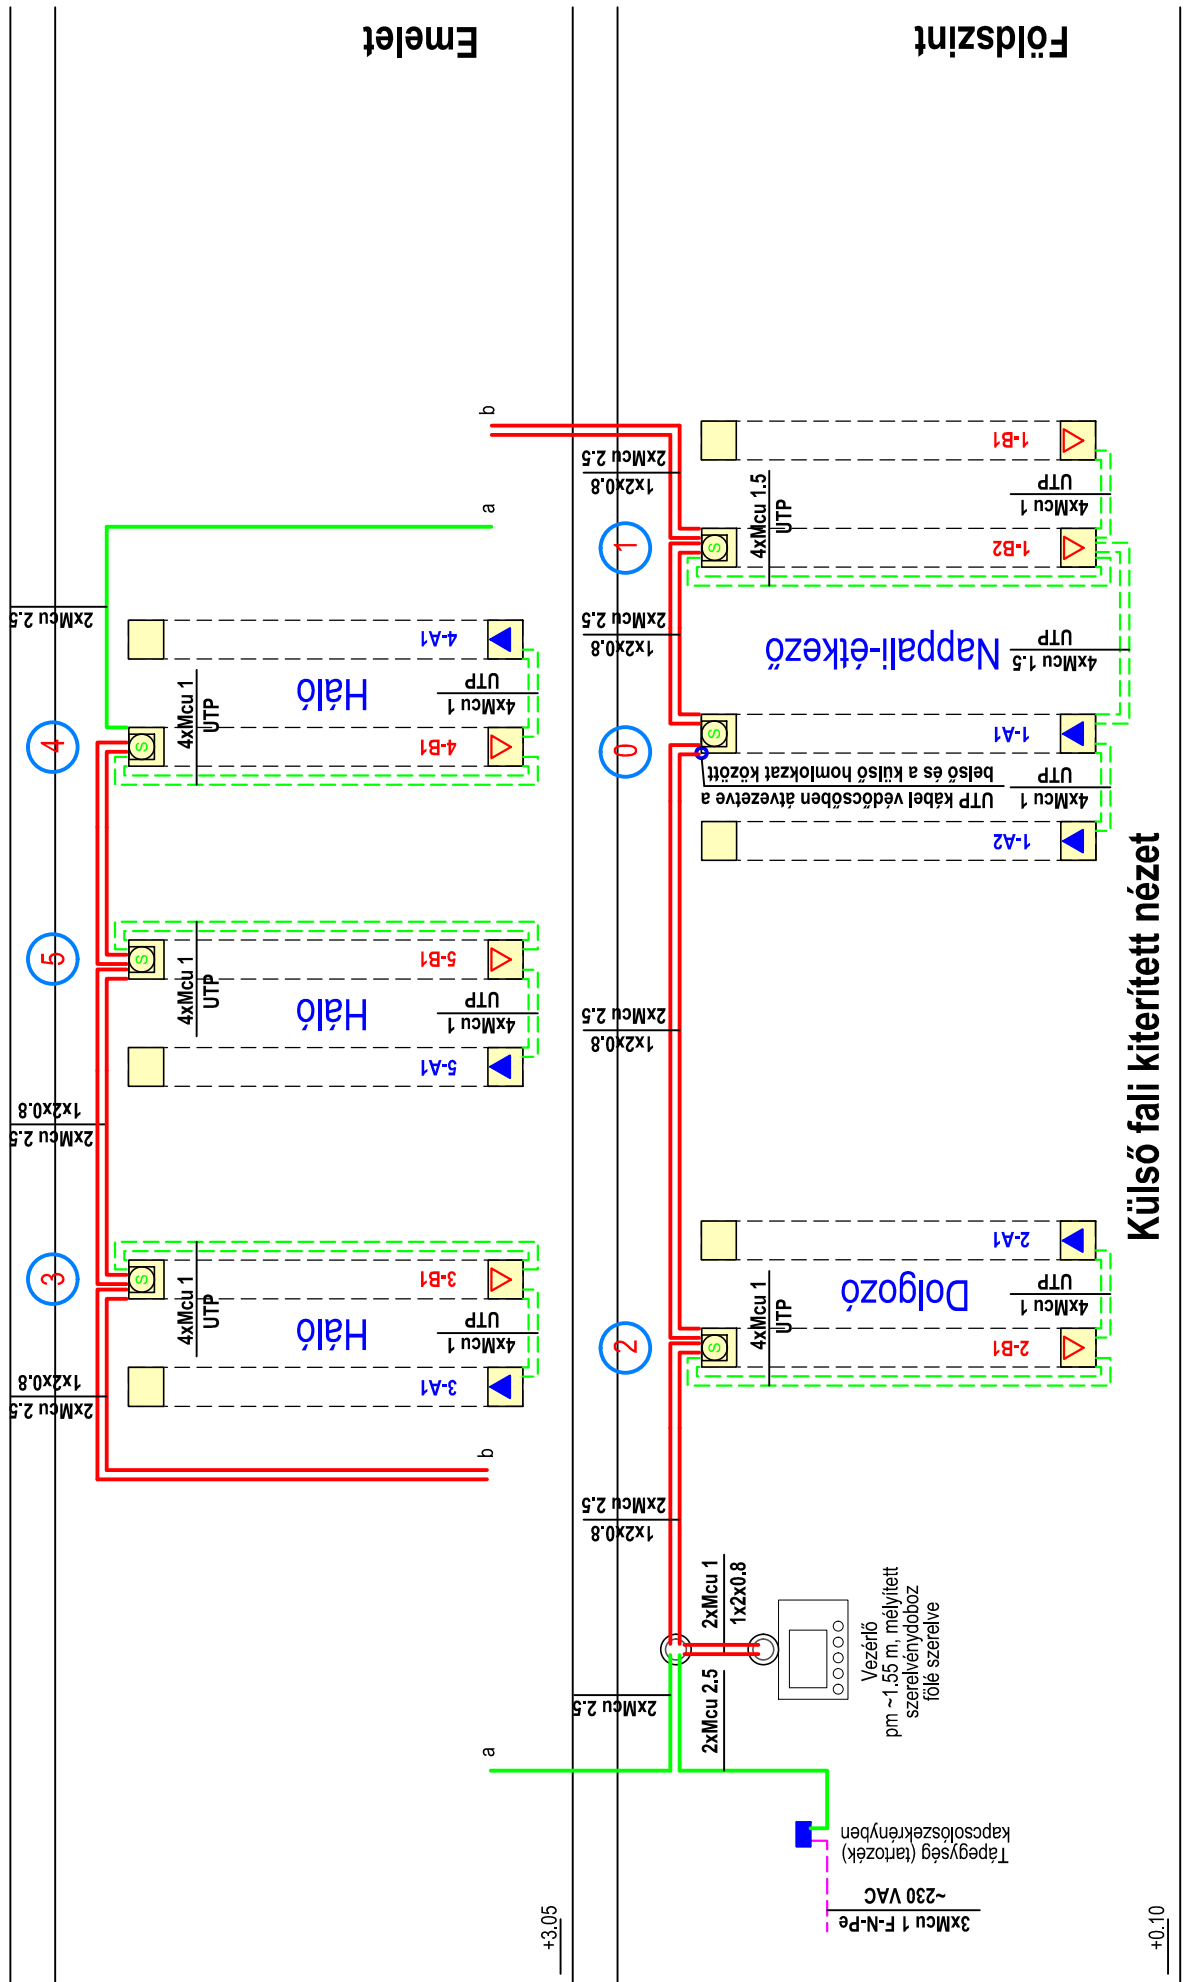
Földszint

Emelet

Külső fali kiterített nézet

b

a

2xMcu 2.5

1x2x0.8

1

4xMcu 1.5

UTP

1-B1

4xMcu 1

UTP

1-B2

Nappali-étkező

4xMcu 1.5

UTP

0

1-A1

belső és a külső homlokzat között

UTP kábel védőcsőben átvezetve a

4xMcu 1

UTP

1-A2

2xMcu 2.5

1x2x0.8

2xMcu 2.5

1x2x0.8

2-A1

Dolgozó

4xMcu 1

UTP

2

4xMcu 1

UTP

2-B1

2xMcu 2.5

1x2x0.8

2xMcu 1

1x2x0.8

Vezérlő

pm ~1.55 m, mélyített

szerelvénydoboz

fölé szerelve

2xMcu 2.5

2xMcu 2.5

Tápegység (tartozék)

kapcsolószekrényben

~230 VAC

3xMcu 1 F-N-Pe

+0.10

+3.05

a

b

2xMcu 2.5

4-A1

4xMcu 1

UTP

Háló

4xMcu 1

UTP

4

4-B1

5

5-B1

4xMcu 1

UTP

Háló

4xMcu 1

UTP

5-A1

1x2x0.8

2xMcu 2.5

3

3-B1

4xMcu 1

UTP

Háló

4xMcu 1

UTP

3-A1

1x2x0.8

2xMcu 2.5

b

S

S

S

S

S

S